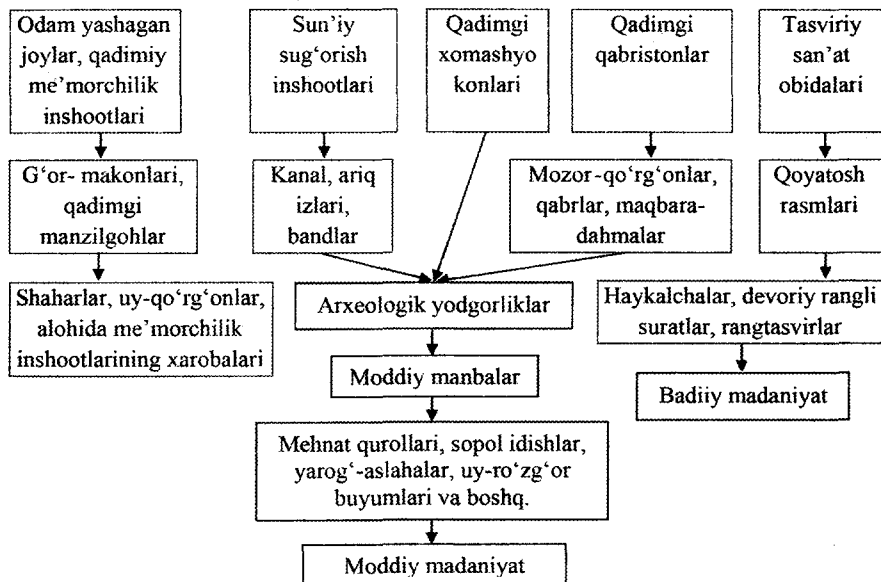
Odam yashagan joylar, qadimiy me'morchilik inshootlari

Sun'iy sug'orish inshootlari

Qadimgi xomashyo konlari

Qadimgi qabristonlar

Tasviriy san'at obidalari

G'or- makonlari, qadimgi manzilgohlar

Kanal, ariq izlari, bandlar

Mozor-qo'rg'onlar, qabrlar, maqbara-dahmalar

Qoyatosh rasmlari

Shaharlar, uy-qo'rg'onlar, alohida me'morchilik inshootlarining xarobalari

Arxeologik yodgorliklar

Haykalchalar, devoriy rangli suratlar, rangtasvirlar

Moddiy manbalar

Badiiy madaniyat

Mehnat qurollari, sopol idishlar, yarog'-aslahalar, uy-ro'zg'or buyumlari va boshq.

Moddiy madaniyat